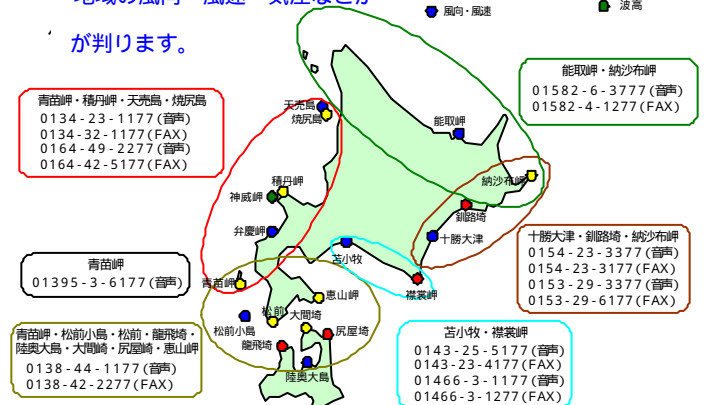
地域の風向・風速・気圧などが

が判ります。

風向・風速

波高

能取岬・納沙布岬
01582-6-3777(音声)
01582-4-1277(FAX)

青苗岬・積丹岬・天売島・焼尻島
0134-23-1177(音声)
0134-32-1177(FAX)
0164-49-2277(音声)
0164-42-5177(FAX)

天売島
焼尻島
能取岬
積丹岬
神威岬
納沙布岬
釧路埼
弁慶岬
十勝大津
苫小牧
襟裳岬
青苗岬
恵山岬
松前
大間埼
尻屋埼
松前小島
龍飛埼
陸奥大島

十勝大津・釧路埼・納沙布岬
0154-23-3377(音声)
0154-23-3177(FAX)
0153-29-3377(音声)
0153-29-6177(FAX)

青苗岬
01395-3-6177(音声)

青苗岬・松前小島・松前・龍飛埼・陸奥大島・大間埼・尻屋埼・恵山岬
0138-44-1177(音声)
0138-42-2277(FAX)

苫小牧・襟裳岬
0143-25-5177(音声)
0143-23-4177(FAX)
01466-3-1177(音声)
01466-3-1277(FAX)